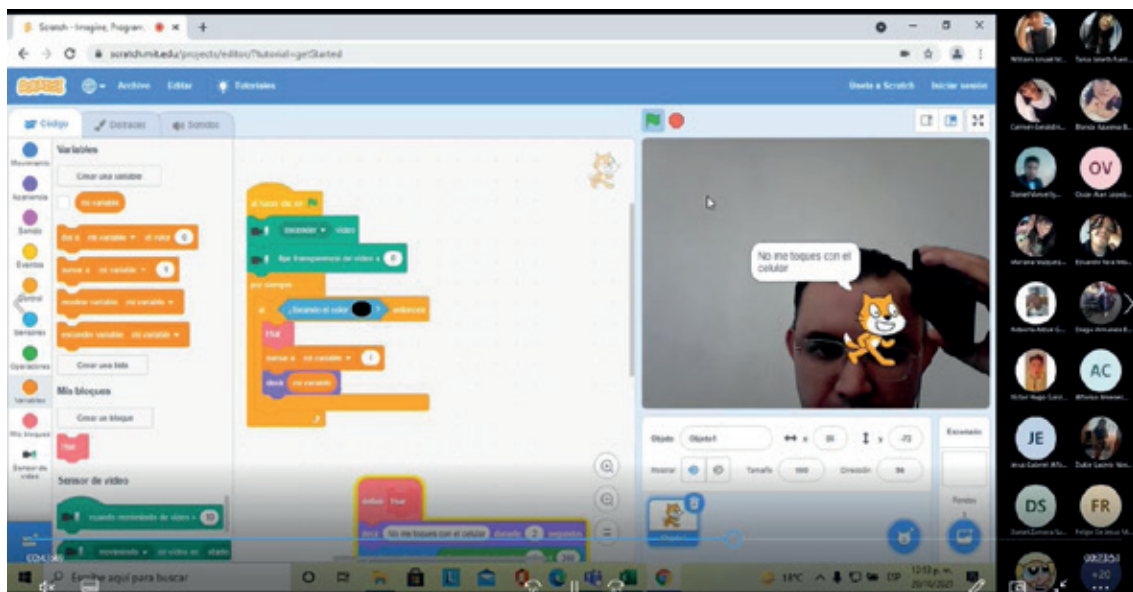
Scratch - Imagine, Program

scratch.mit.edu/projects/editor/?tutorial=getStarted

Archivo Editar Tutoriales Únete a Scratch Iniciar sesión

Código Disfraces Sonidos

Movimiento Apariencia Sonido Eventos Control Sensores Operadores Variables Mis bloques Sensor de video

Variables

Crear una variable

mi variable

Dar a mi variable el valor 0

sumar a mi variable 1

mostrar variable mi variable

esconder variable mi variable

Crear una lista

Mis bloques

Crear un bloque

Hur

Sensor de video

cuando movimiento de video > 10

movimiento en video en objeto

al hacer clic en

encender video

fijar transparencia de video a 0

por siempre

si ¿tocando el color ? entonces

Hur

sumar a mi variable 1

decir mi variable

definir Hur

decir No me toques con el celular durante 2 segundos

No me toques con el celular

Objeto Objeto1 x 35 y -72

Mostrar Tamaño 100 Dirección 90

Escenario

Fondos

Escribe aquí para buscar

13°C

12:12 p. m.
20/10/2021

Williams Ismael M... Tania Lizbeth Fuent... Carmen Geraldine... Blanca Azucena B... Daniel Manuel Sp... Oscar Alan Valera... Mariana Vazquez... Eduardo Tena Mo... Roberto Alexis G... Diego Armando R... Victor Hugo Card... Alfonso Jimenez... Jesus Gabriel Alfa... Dulce Gabriela Nav... Daniel Zamora Su... Felipe De Jesus M...

OV AC JE DS FR

+20